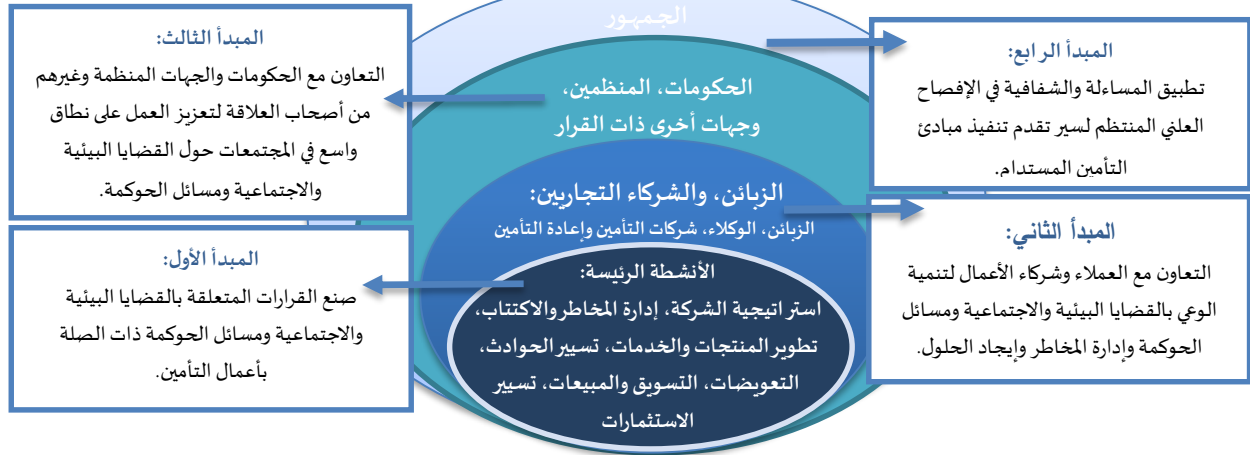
الجمهور

المبدأ الثالث:
التعاون مع الحكومات والجهات المنظمة وغيرهم من أصحاب العلاقة لتعزيز العمل على نطاق واسع في المجتمعات حول القضايا البيئية والاجتماعية ومسائل الحوكمة.

الحكومات، المنظمين، وجهات أخرى ذات القرار

المبدأ الرابع:
تطبيق المساءلة والشفافية في الإفصاح العلني المنتظم لسير تقدم تنفيذ مبادئ التأمين المستدام.

الزبائن، والشركاء التجاريين:
الزبائن، الوكلاء، شركات التأمين وإعادة التأمين

المبدأ الثاني:
التعاون مع العملاء وشركاء الأعمال لتنمية الوعي بالقضايا البيئية والاجتماعية ومسائل الحوكمة وإدارة المخاطر وإيجاد الحلول.

المبدأ الأول:
صنع القرارات المتعلقة بالقضايا البيئية والاجتماعية ومسائل الحوكمة ذات الصلة بأعمال التأمين.

الأنشطة الرئيسة:
استراتيجية الشركة، إدارة المخاطروالاكتتاب، تطوير المنتجات والخدمات، تسيير الحوادث، التعويضات، التسويق والمبيعات، تسيير الاستثمارات